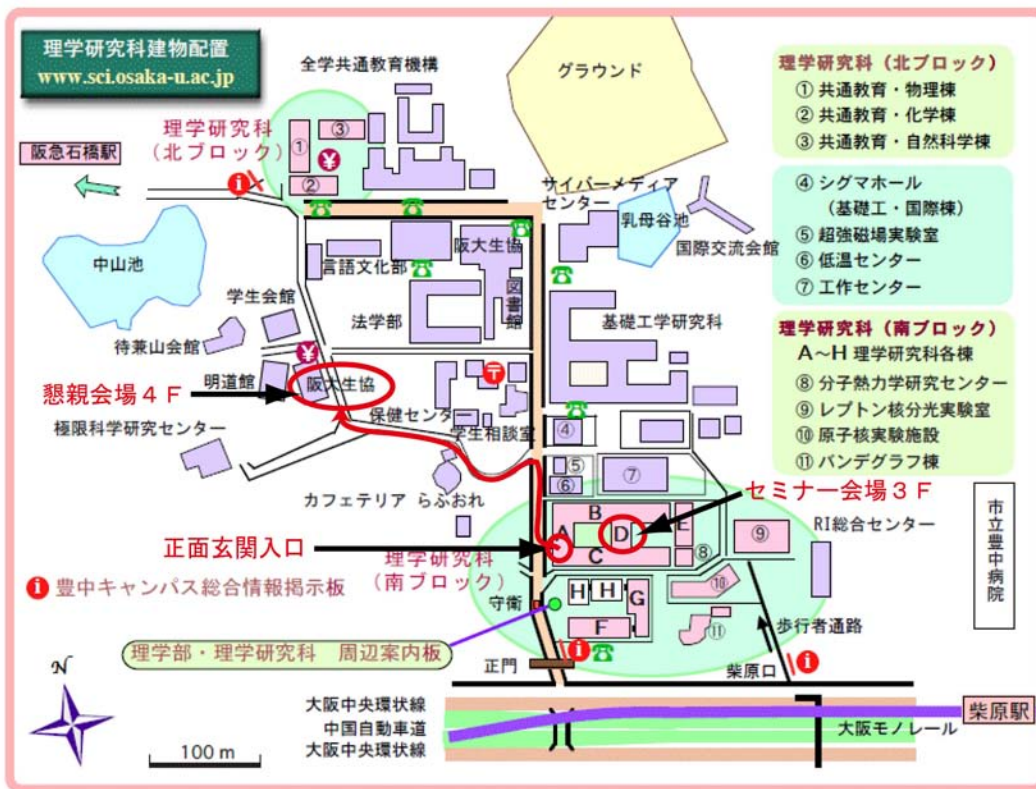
理学研究科建物配置
www.sci.osaka-u.ac.jp

全学共通教育機構

グラウンド

理学研究科（北ブロック）
① 共通教育・物理棟
② 共通教育・化学棟
③ 共通教育・自然科学棟

④ シグマホール
（基礎工・国際棟）
⑤ 超強磁場実験室
⑥ 低温センター
⑦ 工作センター

理学研究科（南ブロック）
A～H 理学研究科各棟
⑧ 分子熱力学研究センター
⑨ レプトン核分光実験室
⑩ 原子核実験施設
⑪ バンデグラフ棟

理学研究科
（北ブロック）
① ③ ②

阪急石橋駅

サイバーメディア
センター

乳母谷池

国際交流会館

中山池

言語文化部

阪大生協

図書館

学生会館

法学部

基礎工学研究科

待兼山会館

明道館

阪大生協

懇親会場４Ｆ

保健センター

学生相談室

極限科学研究センター

④ ⑤ ⑥ ⑦

カフェテリア らふぉれ

セミナー会場３Ｆ

B D E A C ⑧ ⑨

RI総合センター

市立豊中病院

正面玄関入口

理学研究科
（南ブロック）

豊中キャンパス総合情報掲示板

守衛

H H G F ⑩ ⑪

歩行者通路

理学部・理学研究科　周辺案内板

正門

柴原口

N

大阪中央環状線
中国自動車道
大阪中央環状線

大阪モノレール

柴原駅

100 m